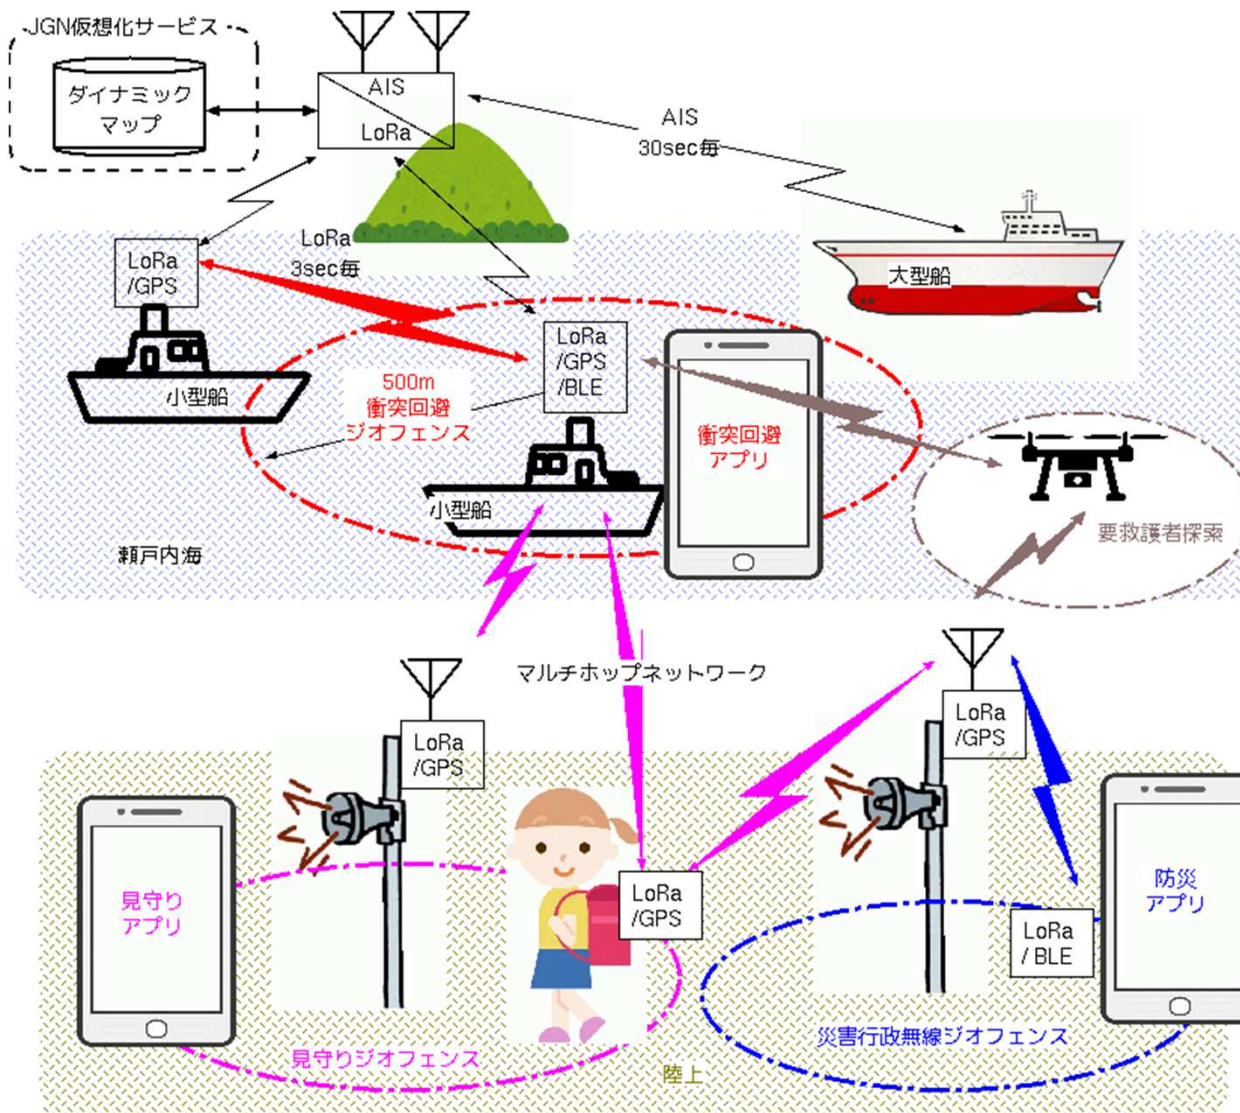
JGN仮想化サービス

ダイナミックマップ

AIS

LoRa

AIS
30sec毎

LoRa
3sec毎

LoRa
/GPS

大型船

LoRa
/GPS
/BLE

小型船

500m
衝突回避
ジオフェンス

衝突回避
アプリ

小型船

瀬戸内海

要救護者探索

マルチホップネットワーク

LoRa
/GPS

LoRa
/GPS

見守り
アプリ

LoRa
/GPS

防災
アプリ

LoRa
/ BLE

見守りジオフェンス

陸上

災害行政無線ジオフェンス